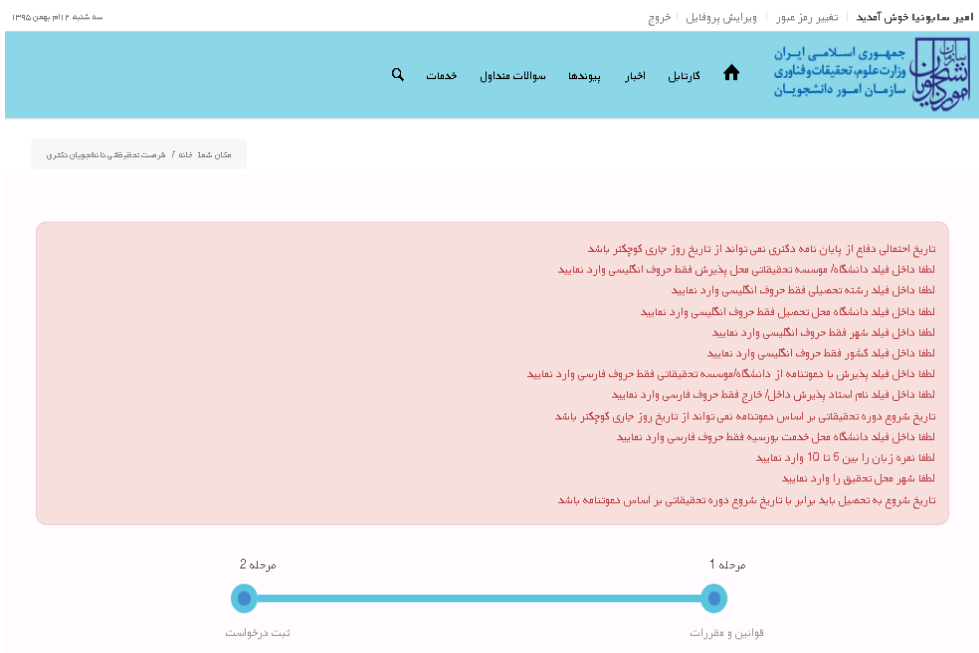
امیر سابونیا خوش آمدید | تغییر رمز عبور | ویرایش پروفایل | خروج

سه شنبه ۱۲ ام بهمن ۱۳۹۵

جمهوری اسلامی ایران
وزارت علوم، تحقیقات و فناوری
سازمان امور دانشجویان

کارتابل اخبار پیوندها سوالات متداول خدمات

مکان شما: خانه / فرصت تحقیقاتی دانشجویان دکتری

تاریخ احتمالی دفاع از پایان نامه دکتری نمی تواند از تاریخ روز جاری کوچکتر باشد
لطفا داخل فیلد دانشگاه/ موسسه تحقیقاتی محل پذیرش فقط حروف انگلیسی وارد نمایید
لطفا داخل فیلد رشته تحصیلی فقط حروف انگلیسی وارد نمایید
لطفا داخل فیلد دانشگاه محل تحصیل فقط حروف انگلیسی وارد نمایید
لطفا داخل فیلد شهر فقط حروف انگلیسی وارد نمایید
لطفا داخل فیلد کشور فقط حروف انگلیسی وارد نمایید
لطفا داخل فیلد پذیرش با دعوتنامه از دانشگاه/موسسه تحقیقاتی فقط حروف فارسی وارد نمایید
لطفا داخل فیلد نام استاد پذیرش داخل/ خارج فقط حروف فارسی وارد نمایید
تاریخ شروع دوره تحقیقاتی بر اساس دعوتنامه نمی تواند از تاریخ روز جاری کوچکتر باشد
لطفا داخل فیلد دانشگاه محل خدمت بورسیه فقط حروف فارسی وارد نمایید
لطفا نمره زبان را بین 5 تا 10 وارد نمایید
لطفا شهر محل تحقیق را وارد نمایید
تاریخ شروع به تحصیل باید برابر با تاریخ شروع دوره تحقیقاتی بر اساس دعوتنامه باشد

مرحله 1
قوانین و مقررات

مرحله 2
ثبت درخواست